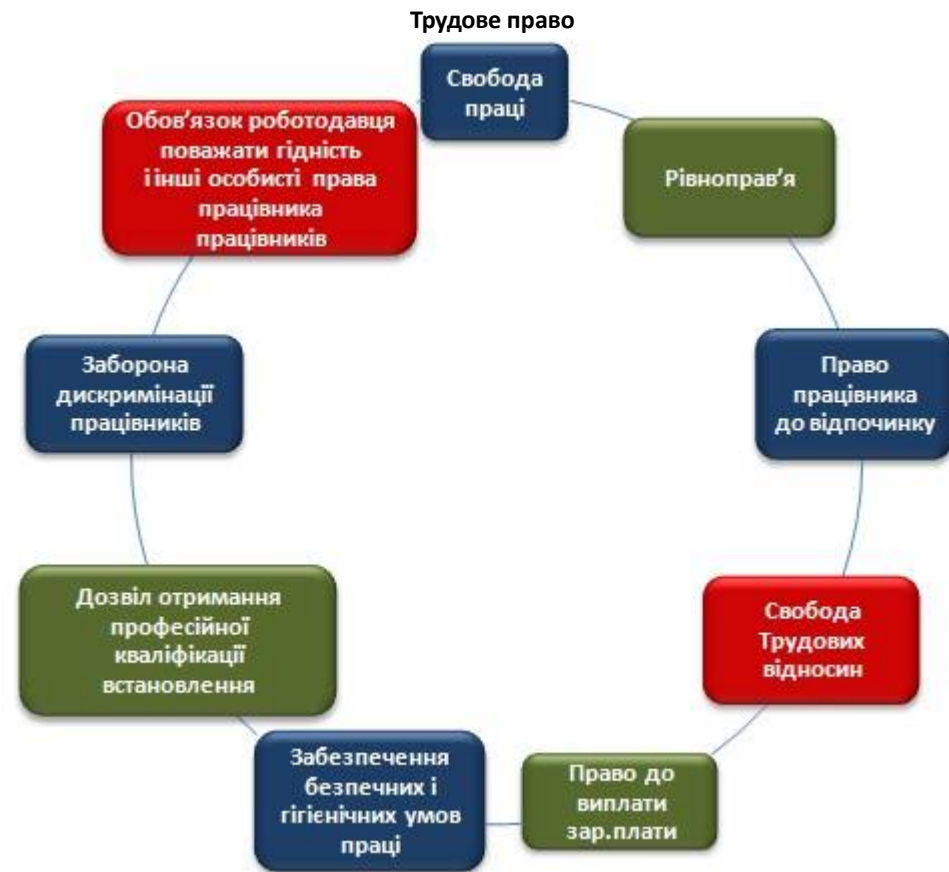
Трудове право

Свобода праці

Рівноправ'я

Право працівника до відпочинку

Свобода Трудових відносин

Право до виплати зар.плати

Забезпечення безпечних і гігієнічних умов праці

Дозвіл отримання професійної кваліфікації встановлення

Заборона дискримінації працівників

Обов'язок роботодавця поважати гідність і інші особисті права працівника працівників